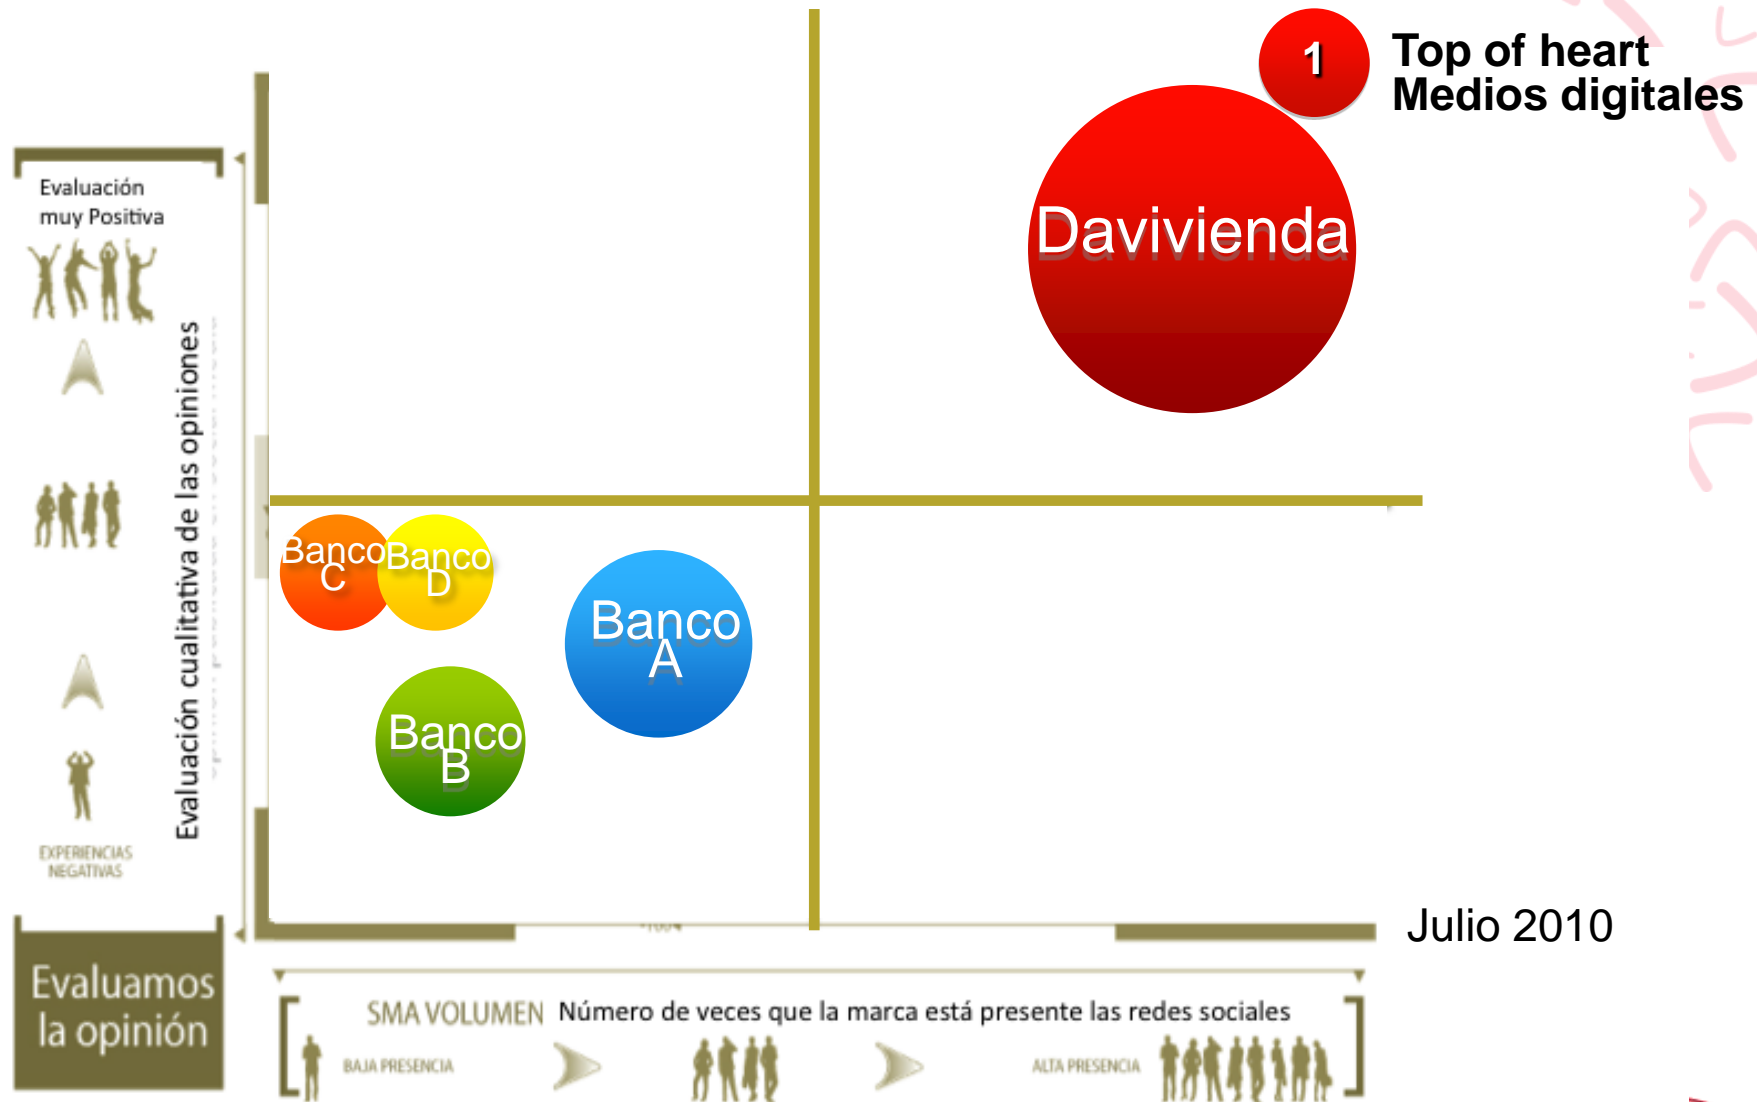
1

Top of heart
Medios digitales

Evaluación muy Positiva

Evaluación cualitativa de las opiniones

EXPERIENCIAS NEGATIVAS

Davivienda

Banco C

Banco D

Banco A

Banco B

Julio 2010

Evaluamos la opinión

SMA VOLUMEN Número de veces que la marca está presente las redes sociales

BAJA PRESENCIA

ALTA PRESENCIA